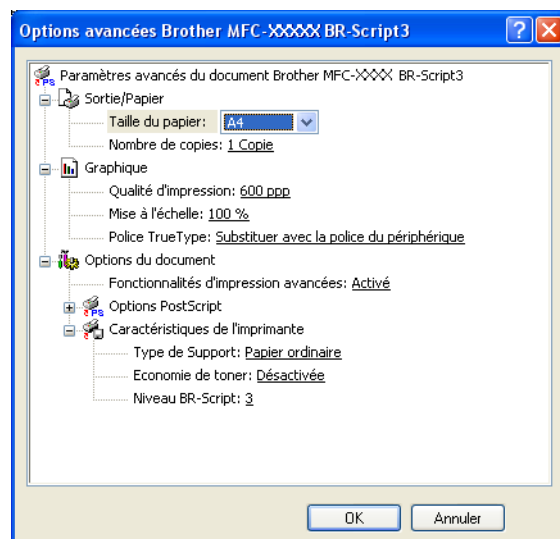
Options avancées Brother MFC-XXXXX BR-Script3

Paramètres avancés du document Brother MFC-XXXX BR-Script3
Sortie/Papier
Taille du papier: A4
Nombre de copies: 1 Copie
Graphique
Qualité d'impression: 600 ppp
Mise à l'échelle: 100 %
Police TrueType: Substituer avec la police du périphérique
Options du document
Fonctionnalités d'impression avancées: Activé
Options PostScript
Caractéristiques de l'imprimante
Type de Support: Papier ordinaire
Economie de toner: Désactivée
Niveau BR-Script: 3

OK
Annuler